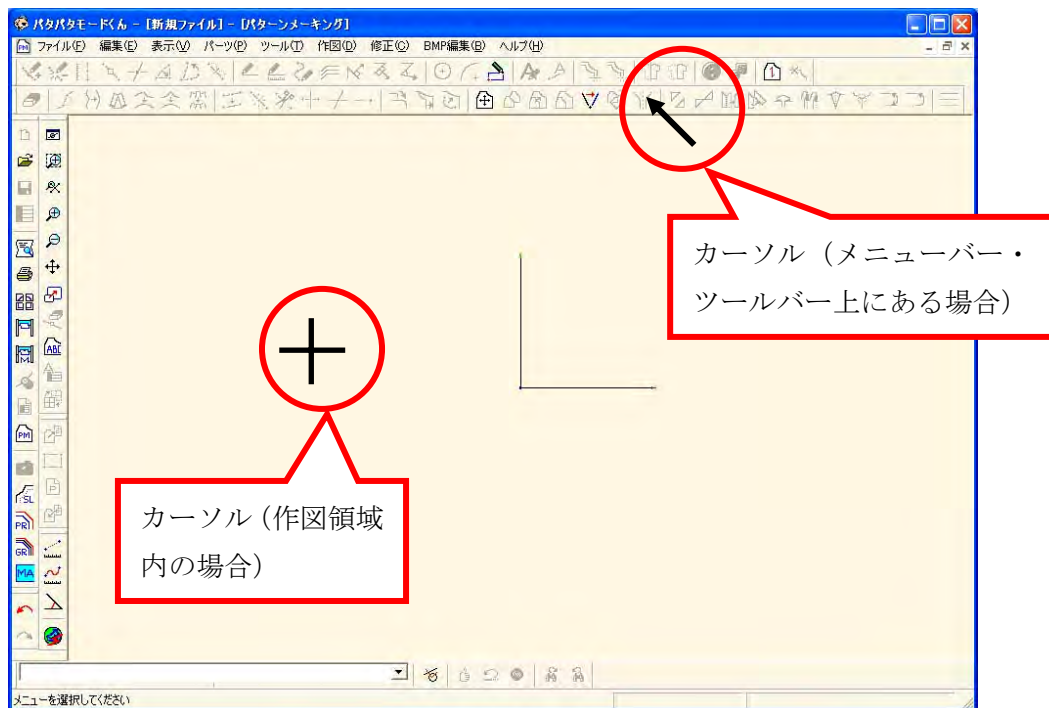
パタパタモードくん - [新規ファイル] - [パターンメーキング]

ファイル(F) 編集(E) 表示(V) パーツ(P) ツール(T) 作図(D) 修正(C) BMP編集(B) ヘルプ(H)

カーソル（メニューバー・ツールバー上にある場合）

カーソル（作図領域内の場合）

メニューを選択してください